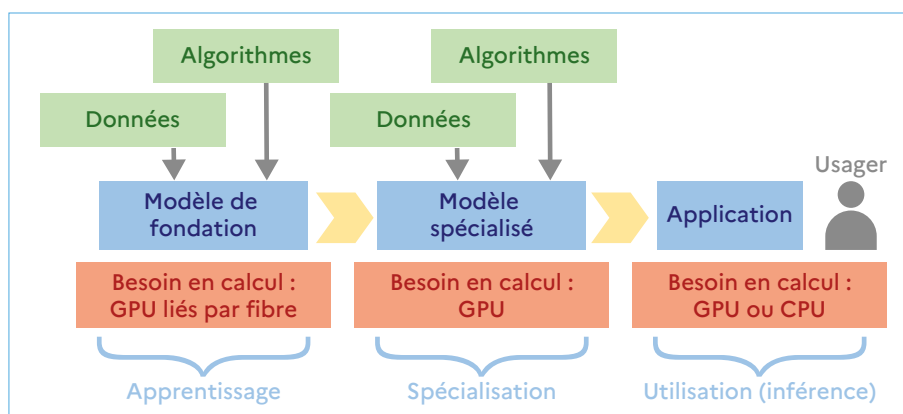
Algorithmes

Données

Modèle de fondation

Besoin en calcul : GPU liés par fibre

Apprentissage

Algorithmes

Données

Modèle spécialisé

Besoin en calcul : GPU

Spécialisation

Usager

Application

Besoin en calcul : GPU ou CPU

Utilisation (inférence)